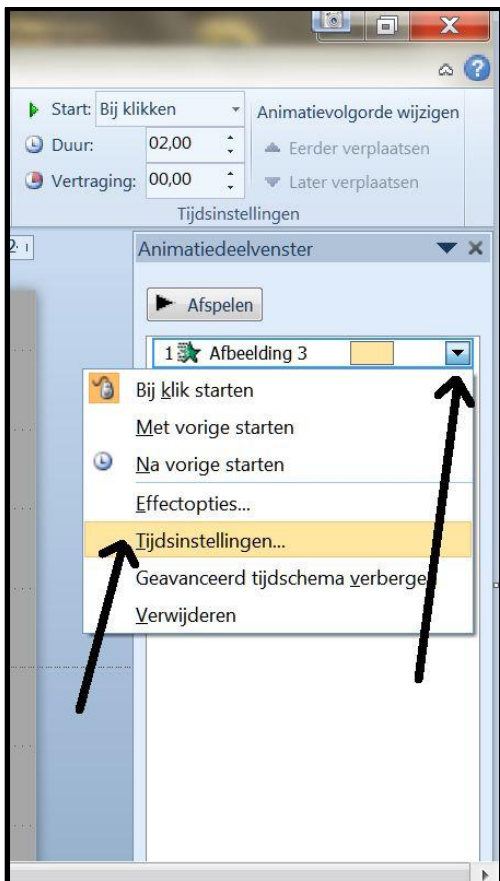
Start: Bij klikken
Duur: 02,00
Vertraging: 00,00
Animatievolgorde wijzigen
Eerder verplaatsen
Later verplaatsen
Tijdsinstellingen

Animatiedeelvenster
Afspelen
1 Afbeelding 3
Bij klik starten
Met vorige starten
Na vorige starten
Effectopties...
Tijdsinstellingen...
Geavanceerd tijdschema verberge
Verwijderen